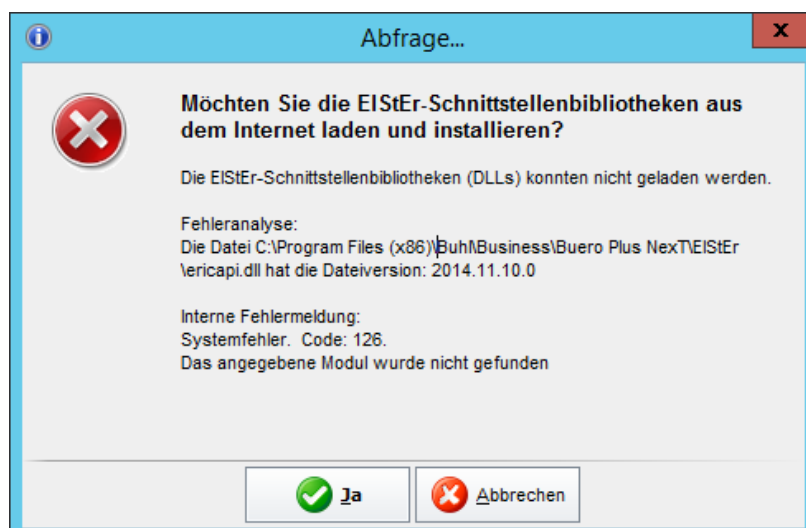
Abfrage...

x

Möchten Sie die ElStEr-Schnittstellenbibliotheken aus dem Internet laden und installieren?

Die ElStEr-Schnittstellenbibliotheken (DLLs) konnten nicht geladen werden.

Fehleranalyse:
Die Datei C:\Program Files (x86)\Buhl\Business\Buero Plus NexT\ElStEr \ericapi.dll hat die Dateiversion: 2014.11.10.0

Interne Fehlermeldung:
Systemfehler. Code: 126.
Das angegebene Modul wurde nicht gefunden

Ja

Abbrechen